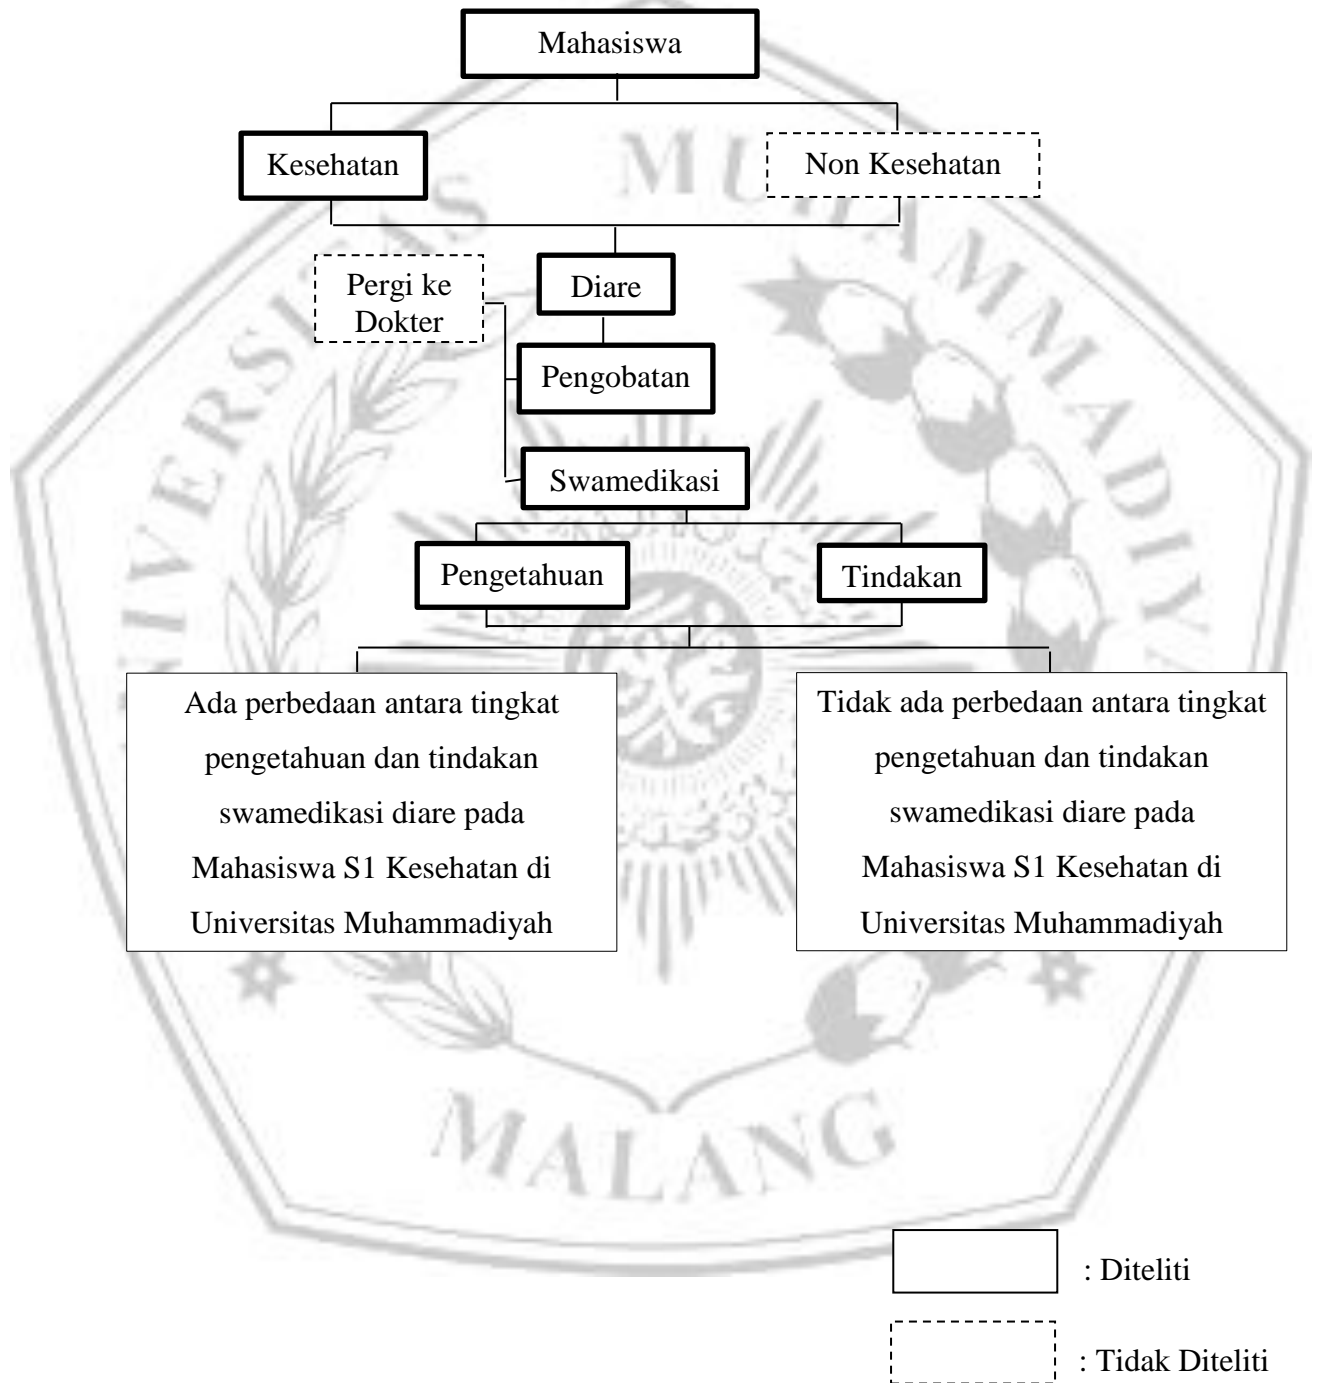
Mahasiswa

Kesehatan

Non Kesehatan

Pergi ke Dokter

Diare

Pengobatan

Swamedikasi

Pengetahuan

Tindakan

Ada perbedaan antara tingkat pengetahuan dan tindakan swamedikasi diare pada Mahasiswa S1 Kesehatan di Universitas Muhammadiyah

Tidak ada perbedaan antara tingkat pengetahuan dan tindakan swamedikasi diare pada Mahasiswa S1 Kesehatan di Universitas Muhammadiyah

UNIVERSITAS MUHAMMADIYAH MALANG

: Diteliti

: Tidak Diteliti